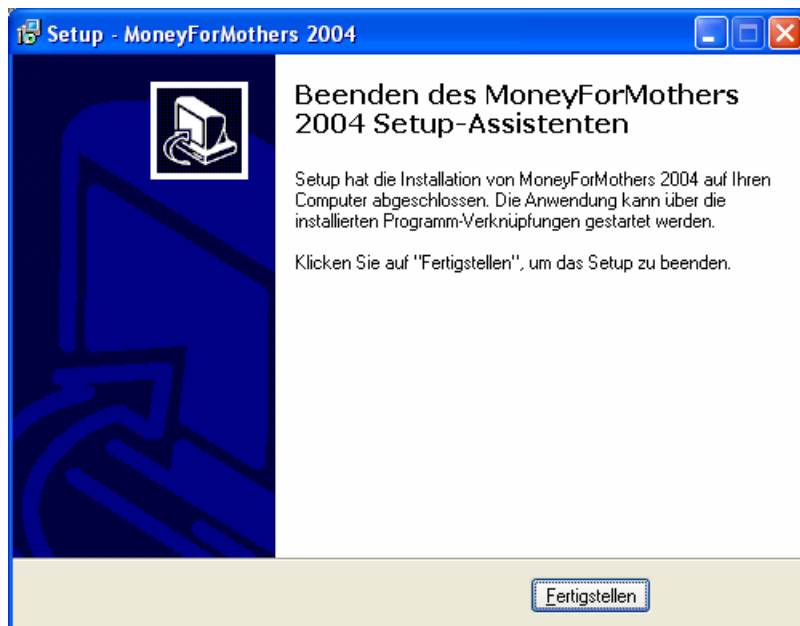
Setup - MoneyForMothers 2004

Beenden des MoneyForMothers 2004 Setup-Assistenten

Setup hat die Installation von MoneyForMothers 2004 auf Ihren Computer abgeschlossen. Die Anwendung kann über die installierten Programm-Verknüpfungen gestartet werden.

Klicken Sie auf "Fertigstellen", um das Setup zu beenden.

Fertigstellen